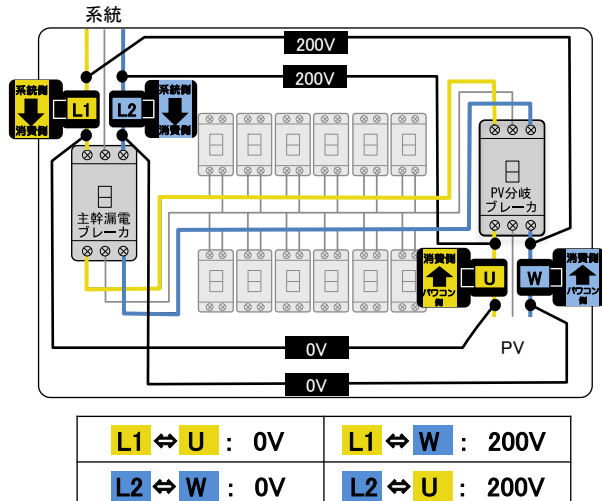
系統

200V

200V

系統側
消費側
L1

L2
系統側
消費側

主幹漏電ブレーカ

PV分岐ブレーカ

消費側
パワコン側
U

W
消費側
パワコン側

0V

PV

0V

| L1 ⇔ U : 0V | L1 ⇔ W : 200V |
|---|---|
| L2 ⇔ W : 0V | L2 ⇔ U : 200V |